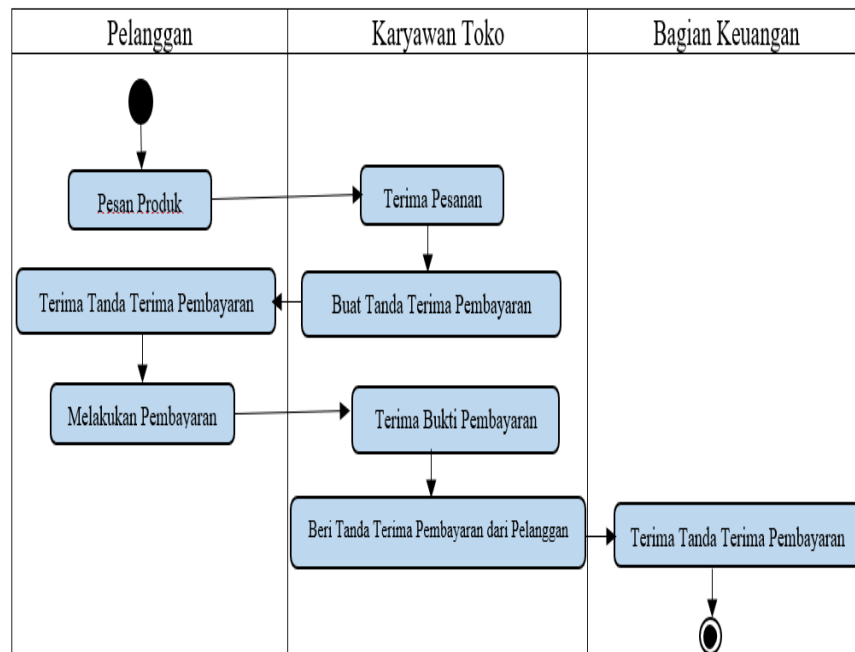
| Pelanggan | Karyawan Toko | Bagian Keuangan |
|---|---|---|

Pesan Produk

Terima Pesanan

Terima Tanda Terima Pembayaran

Buat Tanda Terima Pembayaran

Melakukan Pembayaran

Terima Bukti Pembayaran

Beri Tanda Terima Pembayaran dari Pelanggan

Terima Tanda Terima Pembayaran